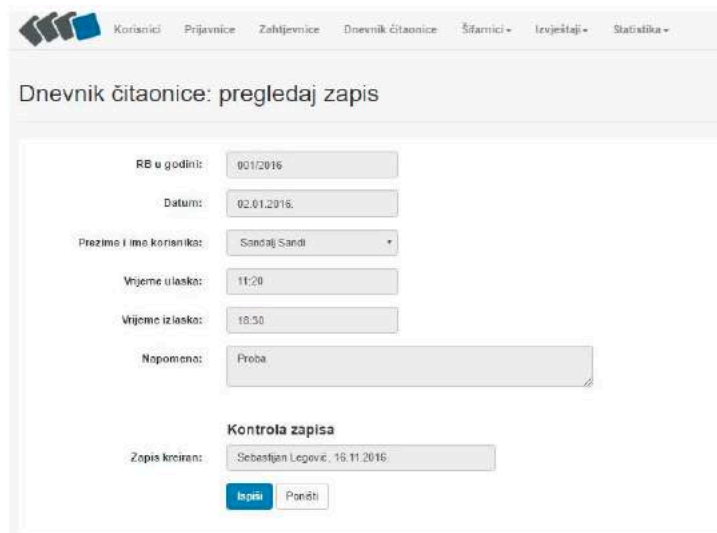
Korisnici Prijavnice Zahtjevnice Dnevnik čitaonice Šifarnici ▾ Izvještaji ▾ Statistika ▾

Dnevnik čitaonice: pregledaj zapis

RB u godini: 001/2016

Datum: 02.01.2016.

Prezime i ime korisnika: Sandalj Sandi

Vrijeme ulaska: 11:20

Vrijeme izlaska: 18:50

Napomena: Proba

Kontrola zapisa

Zapis kreiran: Sebastijan Legović, 16.11.2016.

Ispiši Poništi